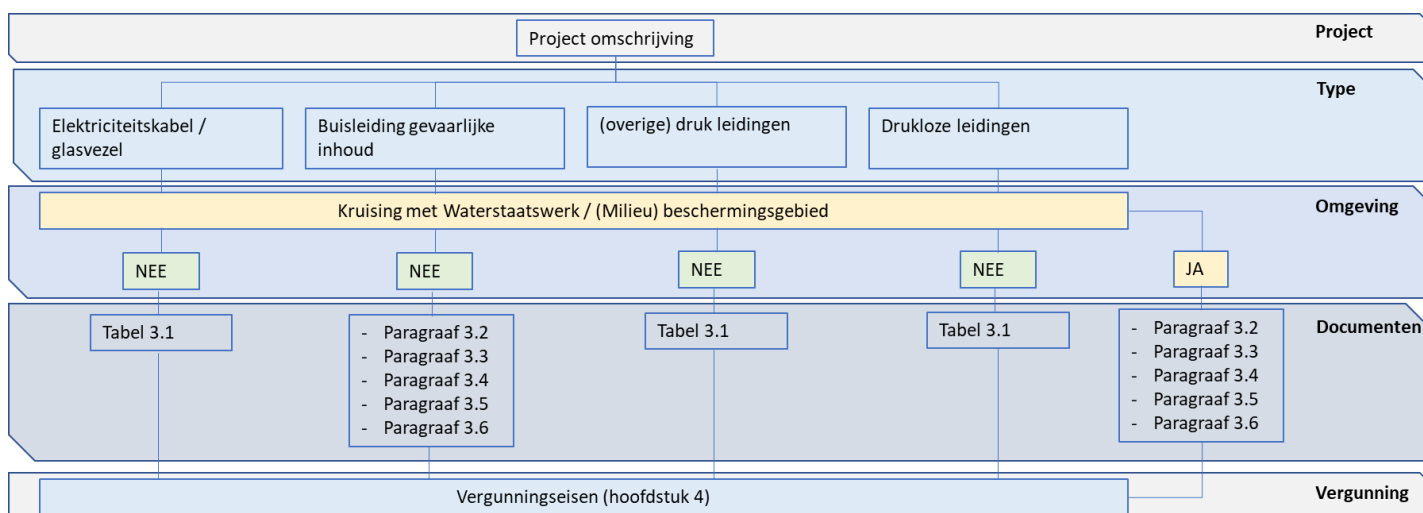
Project

Project omschrijving

Type

Elektriciteitskabel / glasvezel

Buisleiding gevaarlijke inhoud

(overige) druk leidingen

Drukloze leidingen

Omgeving

Kruising met Waterstaatswerk / (Milieu) beschermingsgebied

NEE

NEE

NEE

NEE

JA

Documenten

Tabel 3.1

- Paragraaf 3.2
- Paragraaf 3.3
- Paragraaf 3.4
- Paragraaf 3.5
- Paragraaf 3.6

Tabel 3.1

Tabel 3.1

- Paragraaf 3.2
- Paragraaf 3.3
- Paragraaf 3.4
- Paragraaf 3.5
- Paragraaf 3.6

Vergunning

Vergunningseisen (hoofdstuk 4)